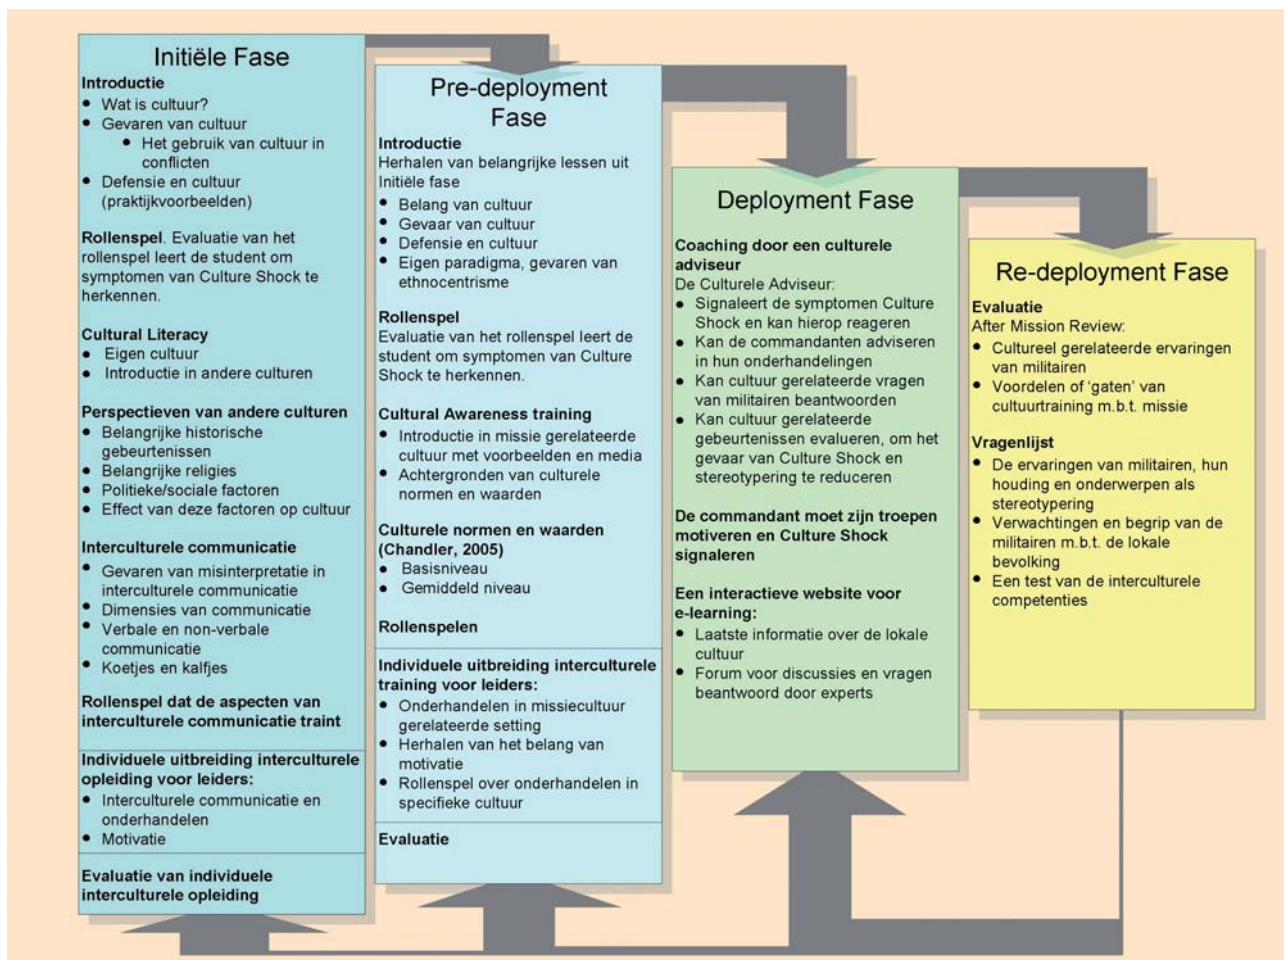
Initiële Fase

**Introductie**
- Wat is cultuur?
- Gevaren van cultuur
  - Het gebruik van cultuur in conflicten
- Defensie en cultuur (praktijkvoorbeelden)

**Rollenspel**. Evaluatie van het rollenspel leert de student om symptomen van Culture Shock te herkennen.

**Cultural Literacy**
- Eigen cultuur
- Introductie in andere culturen

**Perspectieven van andere culturen**
- Belangrijke historische gebeurtenissen
- Belangrijke religies
- Politieke/sociale factoren
- Effect van deze factoren op cultuur

**Interculturele communicatie**
- Gevaren van misinterpretatie in interculturele communicatie
- Dimensies van communicatie
- Verbale en non-verbale communicatie
- Koetjes en kalfjes

**Rollenspel dat de aspecten van interculturele communicatie traint**

**Individuele uitbreiding interculturele opleiding voor leiders:**
- Interculturele communicatie en onderhandelen
- Motivatie

**Evaluatie van individuele interculturele opleiding**

Pre-deployment Fase

**Introductie**
Herhalen van belangrijke lessen uit Initiële fase
- Belang van cultuur
- Gevaar van cultuur
- Defensie en cultuur
- Eigen paradigma, gevaren van ethnocentrisme

**Rollenspel**
Evaluatie van het rollenspel leert de student om symptomen van Culture Shock te herkennen.

**Cultural Awareness training**
- Introductie in missie gerelateerde cultuur met voorbeelden en media
- Achtergronden van culturele normen en waarden

**Culturele normen en waarden (Chandler, 2005)**
- Basisniveau
- Gemiddeld niveau

**Rollenspelen**

**Individuele uitbreiding interculturele training voor leiders:**
- Onderhandelen in missiecultuur gerelateerde setting
- Herhalen van het belang van motivatie
- Rollenspel over onderhandelen in specifieke cultuur

**Evaluatie**

Deployment Fase

**Coaching door een culturele adviseur**
De Culturele Adviseur:
- Signaleert de symptomen Culture Shock en kan hierop reageren
- Kan de commandanten adviseren in hun onderhandelingen
- Kan cultuur gerelateerde vragen van militairen beantwoorden
- Kan cultuur gerelateerde gebeurtenissen evalueren, om het gevaar van Culture Shock en stereotypering te reduceren

**De commandant moet zijn troepen motiveren en Culture Shock signaleren**

**Een interactieve website voor e-learning:**
- Laatste informatie over de lokale cultuur
- Forum voor discussies en vragen beantwoord door experts

Re-deployment Fase

**Evaluatie**
After Mission Review:
- Cultureel gerelateerde ervaringen van militairen
- Voordelen of 'gaten' van cultuurtraining m.b.t. missie

**Vragenlijst**
- De ervaringen van militairen, hun houding en onderwerpen als stereotypering
- Verwachtingen en begrip van de militairen m.b.t. de lokale bevolking
- Een test van de interculturele competenties